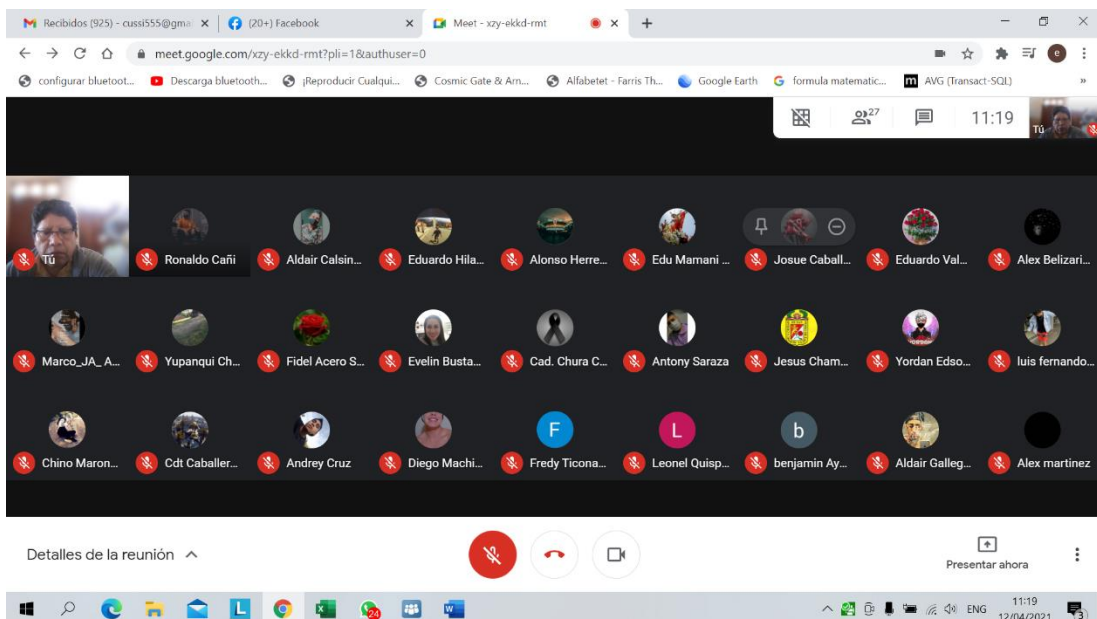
Recibidos (925) - cussi555@gma ×
(20+) Facebook ×
Meet - xzy-ekkd-rmt ×
+

meet.google.com/xzy-ekkd-rmt?pli=1&authuser=0

configurar bluetoot... Descarga bluetooth... ¡Reproducir Cualqui... Cosmic Gate & Arn... Alfabetet - Farris Th... Google Earth formula matematic... AVG (Transact-SQL) »

27 11:19 Tú

Tú
Ronaldo Cañi
Aldair Calsin...
Eduardo Hila...
Alonso Herre...
Edu Mamani ...
Josue Caball...
Eduardo Val...
Alex Belizari...
Marco_JA_ A...
Yupanqui Ch...
Fidel Acero S...
Evelin Busta...
Cad. Chura C...
Antony Saraza
Jesus Cham...
Yordan Edso...
luis fernando...
Chino Maron...
Cdt Caballer...
Andrey Cruz
Diego Machi...
F
Fredy Ticona...
L
Leonel Quisp...
b
benjamin Ay...
Aldair Galleg...
Alex martinez

Detalles de la reunión
Presentar ahora

24
ENG 11:19 12/04/2021 3